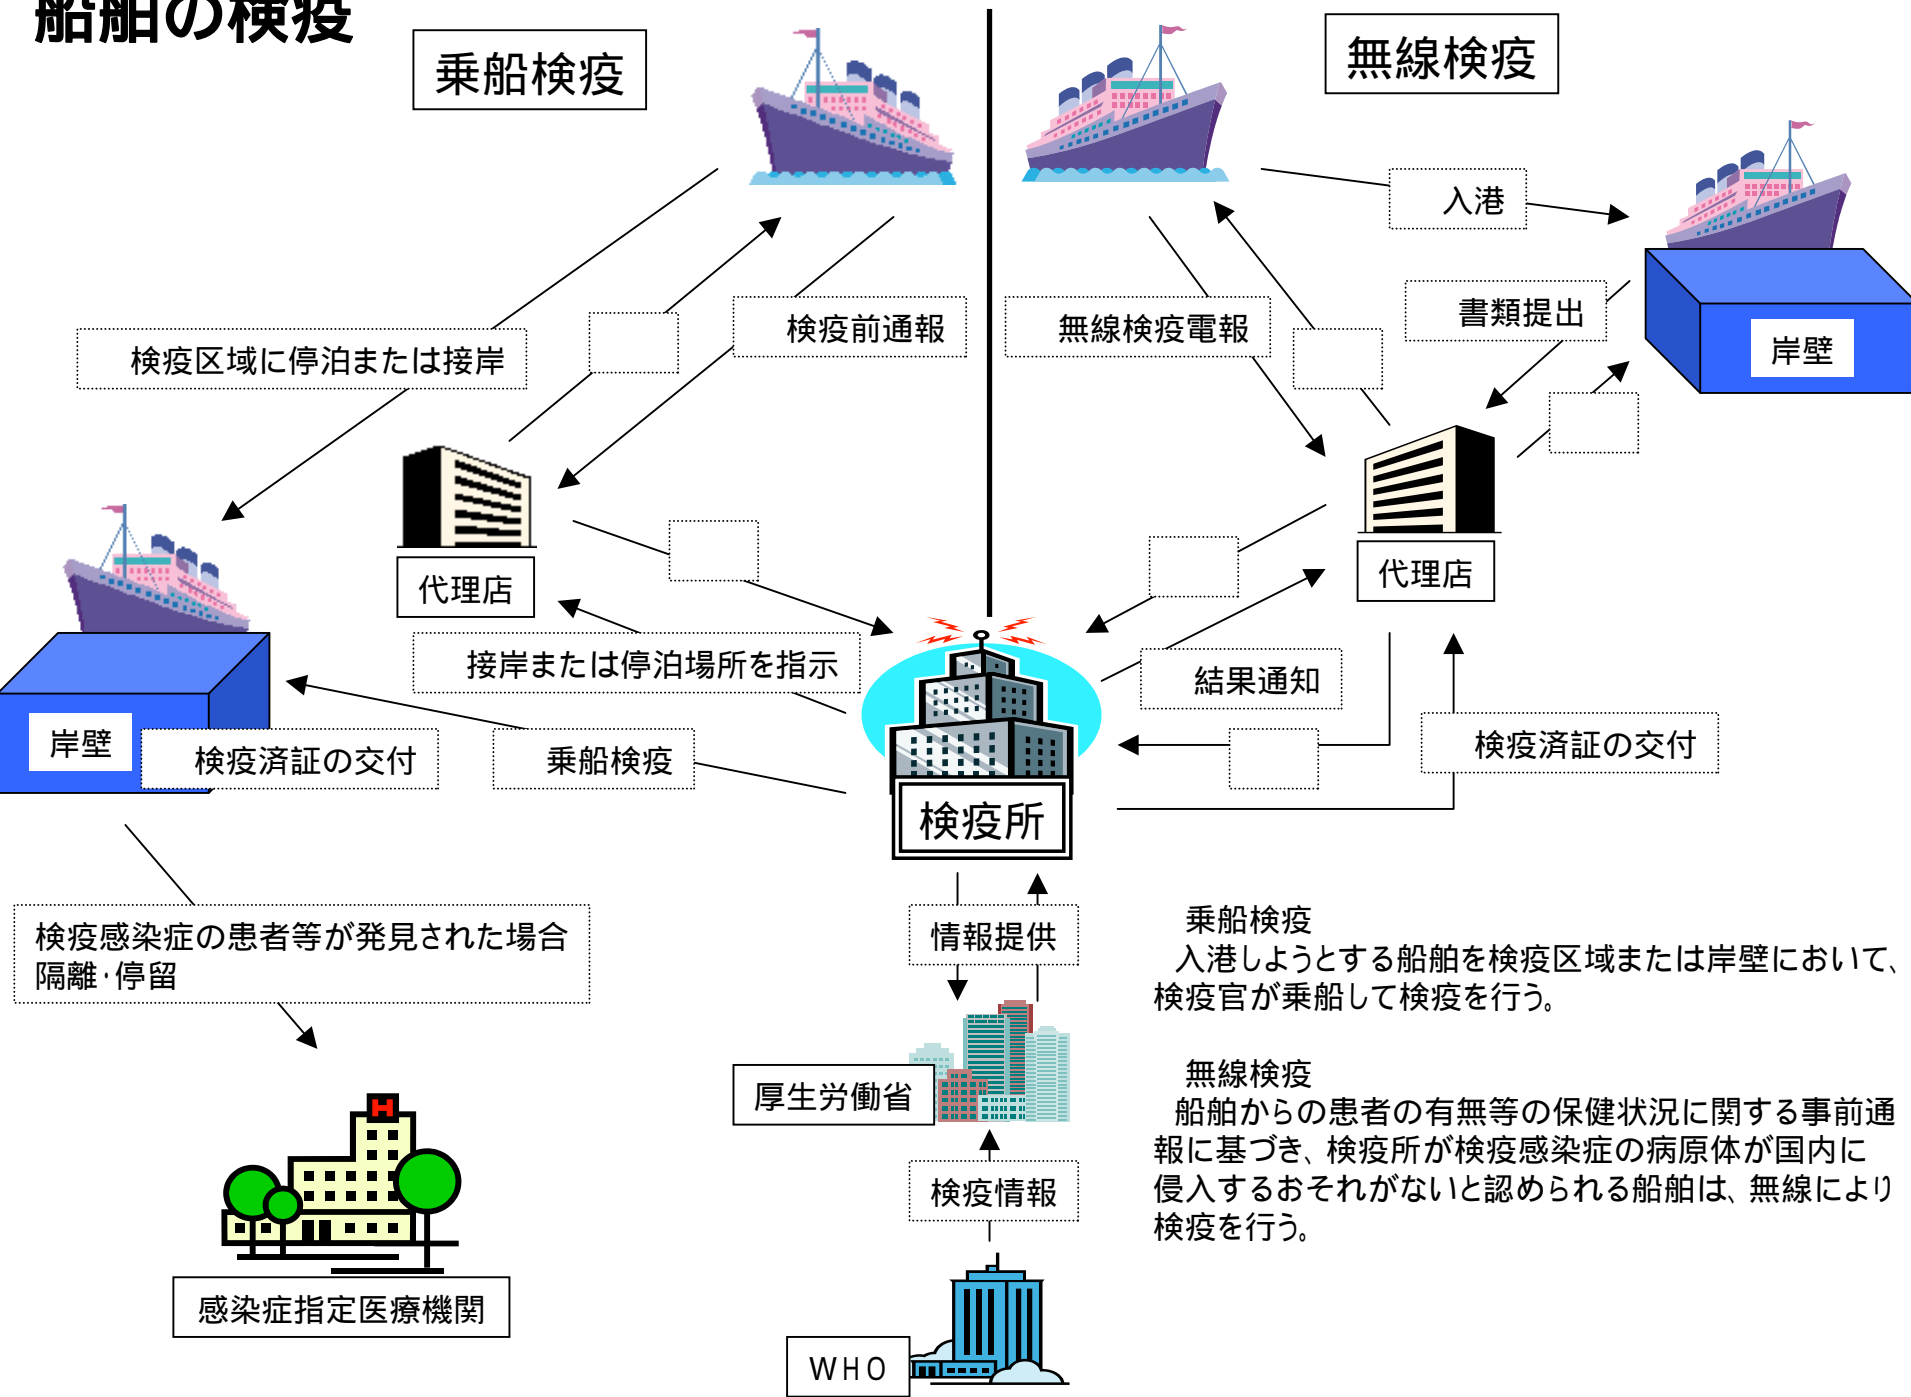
船舶の検疫

乗船検疫

無線検疫

入港

検疫区域に停泊または接岸

検疫前通報

無線検疫電報

書類提出

岸壁

代理店

代理店

接岸または停泊場所を指示

結果通知

岸壁

検疫済証の交付

乗船検疫

検疫済証の交付

検疫所

検疫感染症の患者等が発見された場合
隔離･停留

情報提供

乗船検疫
入港しようとする船舶を検疫区域または岸壁において、検疫官が乗船して検疫を行う。

厚生労働省

無線検疫
船舶からの患者の有無等の保健状況に関する事前通報に基づき、検疫所が検疫感染症の病原体が国内に侵入するおそれがないと認められる船舶は、無線により検疫を行う。

検疫情報

感染症指定医療機関

WHO